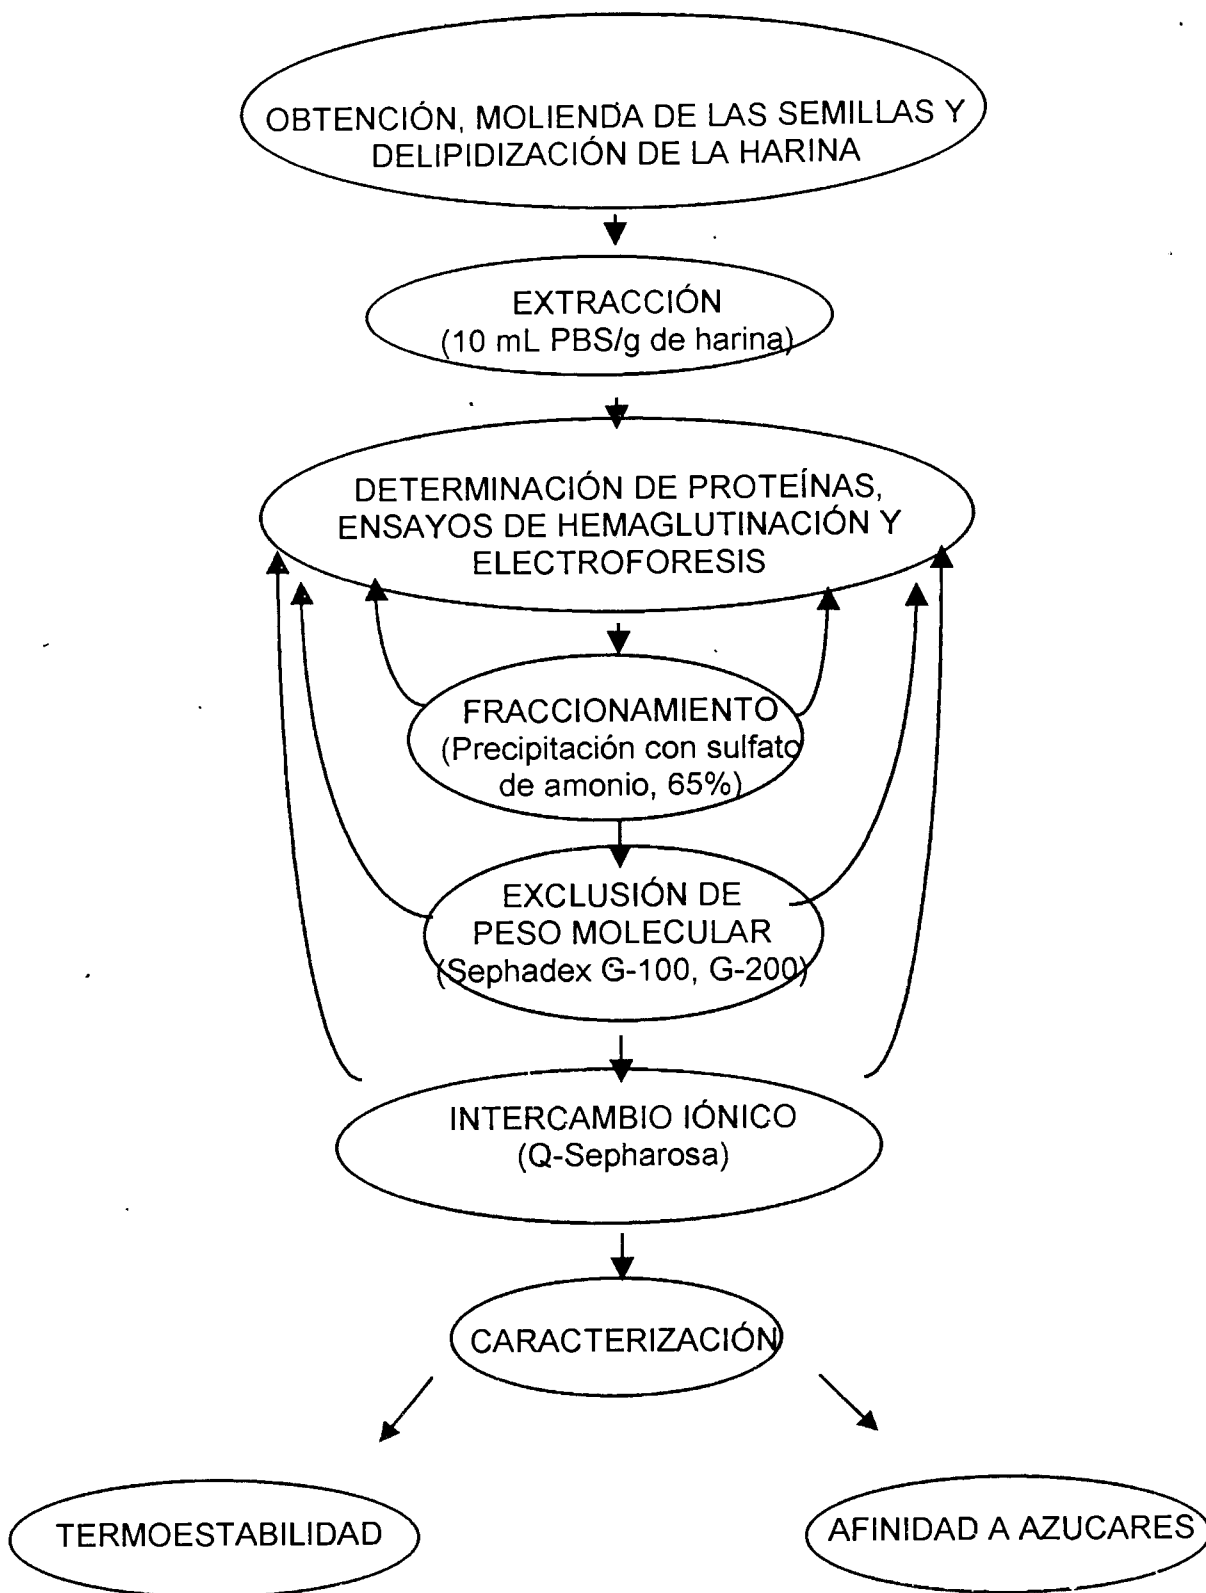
OBTENCIÓN, MOLIENDA DE LAS SEMILLAS Y DELIPIDIZACIÓN DE LA HARINA

EXTRACCIÓN
(10 mL PBS/g de harina)

DETERMINACIÓN DE PROTEÍNAS, ENSAYOS DE HEMAGLUTINACIÓN Y ELECTROFORESIS

FRACCIONAMIENTO
(Precipitación con sulfato de amonio, 65%)

EXCLUSIÓN DE PESO MOLECULAR
(Sephadex G-100, G-200)

INTERCAMBIO IÓNICO
(Q-Sepharosa)

CARACTERIZACIÓN

TERMOESTABILIDAD

AFINIDAD A AZUCARES